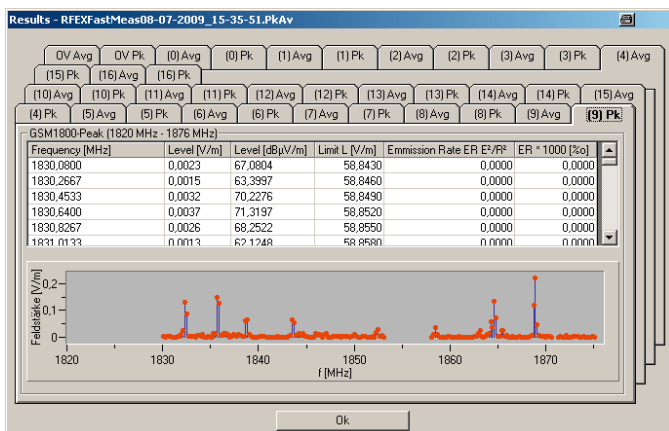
Results - RFEXFastMeas08-07-2009_15-35-51.PkAv

0V Avg | 0V Pk | (0) Avg | (0) Pk | (1) Avg | (1) Pk | (2) Avg | (2) Pk | (3) Avg | (3) Pk | (4) Avg
(15) Pk | (16) Avg | (16) Pk
(10) Avg | (10) Pk | (11) Avg | (11) Pk | (12) Avg | (12) Pk | (13) Avg | (13) Pk | (14) Avg | (14) Pk | (15) Avg
(4) Pk | (5) Avg | (5) Pk | (6) Avg | (6) Pk | (7) Avg | (7) Pk | (8) Avg | (8) Pk | (9) Avg | (9) Pk

GSM1800-Peak (1820 MHz - 1876 MHz)

| Frequency [MHz] | Level [V/m] | Level [dBµV/m] | Limit L [V/m] | Emmission Rate ER E²/R² | ER * 1000 [%o] |
|---|---|---|---|---|---|
| 1830,0800 | 0,0023 | 67,0804 | 58,8430 | 0,0000 | 0,0000 |
| 1830,2667 | 0,0015 | 63,3997 | 58,8460 | 0,0000 | 0,0000 |
| 1830,4533 | 0,0032 | 70,2276 | 58,8490 | 0,0000 | 0,0000 |
| 1830,6400 | 0,0037 | 71,3197 | 58,8520 | 0,0000 | 0,0000 |
| 1830,8267 | 0,0026 | 68,2522 | 58,8550 | 0,0000 | 0,0000 |
| 1831,0133 | 0,0013 | 62,1248 | 58,8580 | 0,0000 | 0,0000 |

Feldstärke [V/m]
0,2
0,1
0
1820
1830
1840
1850
1860
1870
f [MHz]

Ok